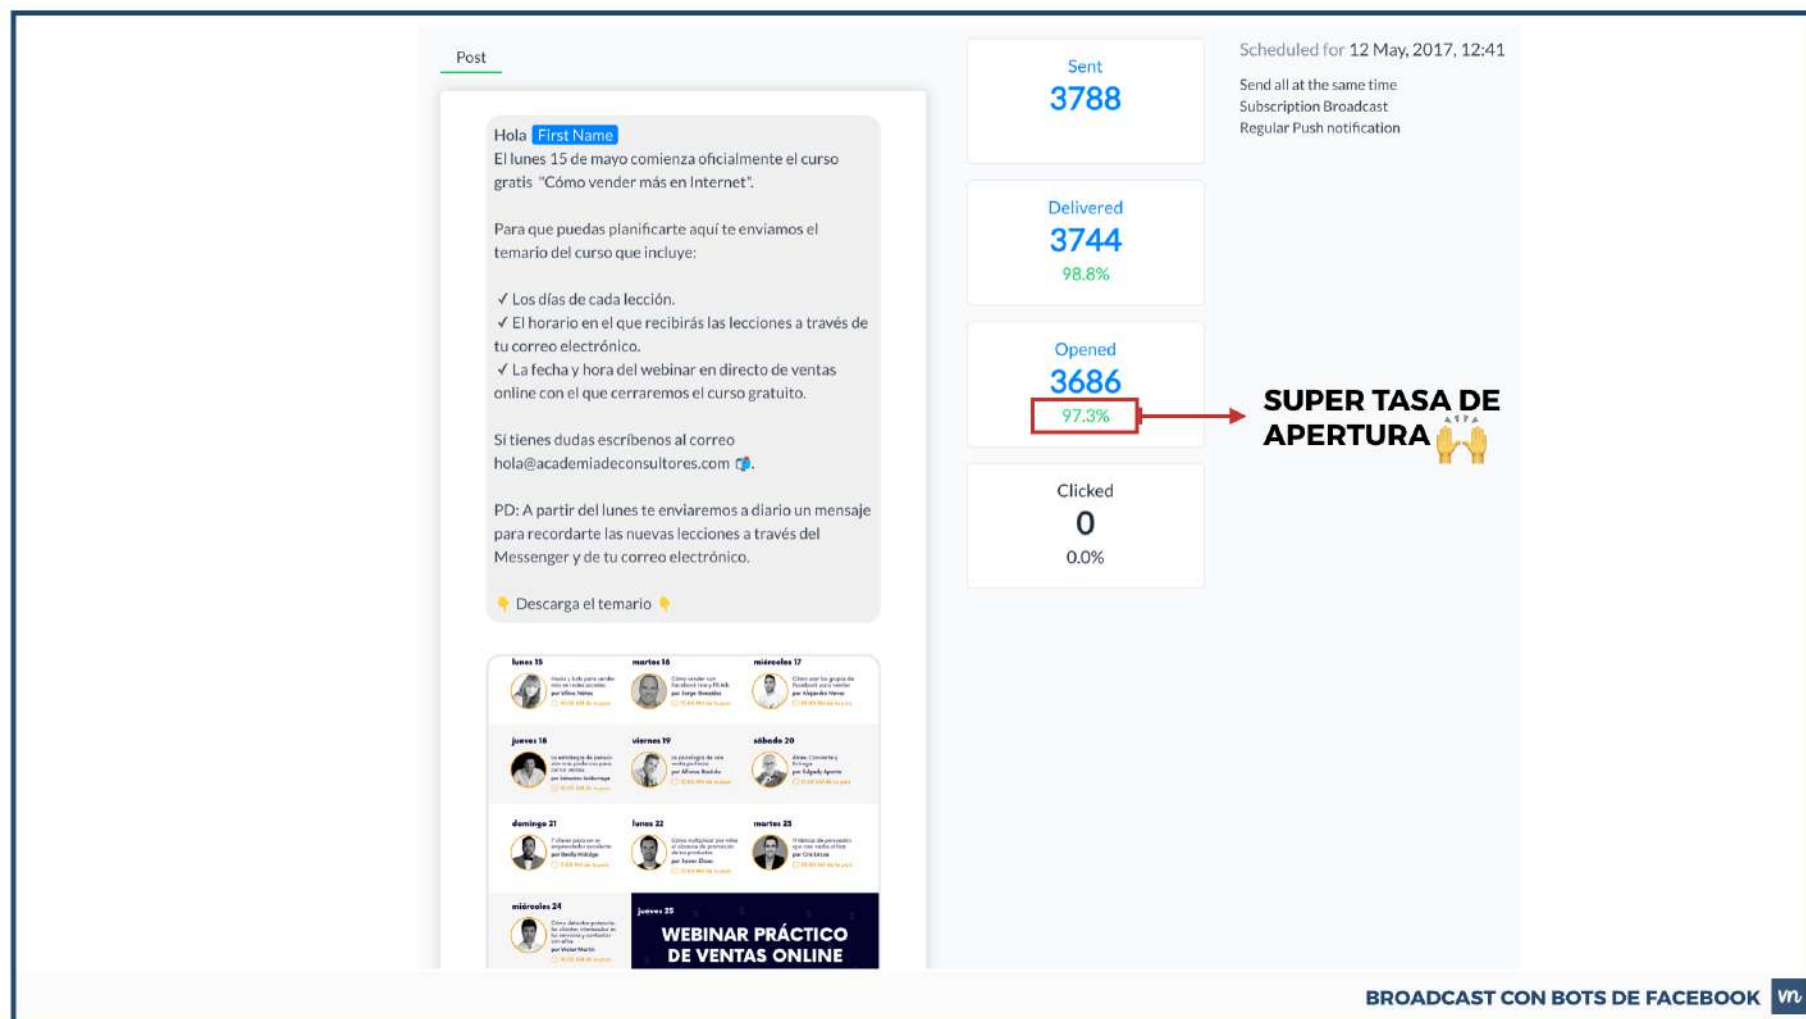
Post

Hola First Name
El lunes 15 de mayo comienza oficialmente el curso gratis "Cómo vender más en Internet".

Para que puedas planificarte aquí te enviamos el temario del curso que incluye:

✓ Los días de cada lección.
✓ El horario en el que recibirás las lecciones a través de tu correo electrónico.
✓ La fecha y hora del webinar en directo de ventas online con el que cerraremos el curso gratuito.

Si tienes dudas escríbenos al correo hola@academiadeconsultores.com 📫.

PD: A partir del lunes te enviaremos a diario un mensaje para recordarte las nuevas lecciones a través del Messenger y de tu correo electrónico.

👇 Descarga el temario 👇

lunes 15 | martes 16 | miércoles 17
jueves 18 | viernes 19 | sábado 20
domingo 21 | lunes 22 | martes 23
miércoles 24 | jueves 25

WEBINAR PRÁCTICO DE VENTAS ONLINE

Sent
3788

Delivered
3744
98.8%

Opened
3686
97.3%

Clicked
0
0.0%

Scheduled for 12 May, 2017, 12:41
Send all at the same time
Subscription Broadcast
Regular Push notification

SUPER TASA DE APERTURA 🙌

BROADCAST CON BOTS DE FACEBOOK vn